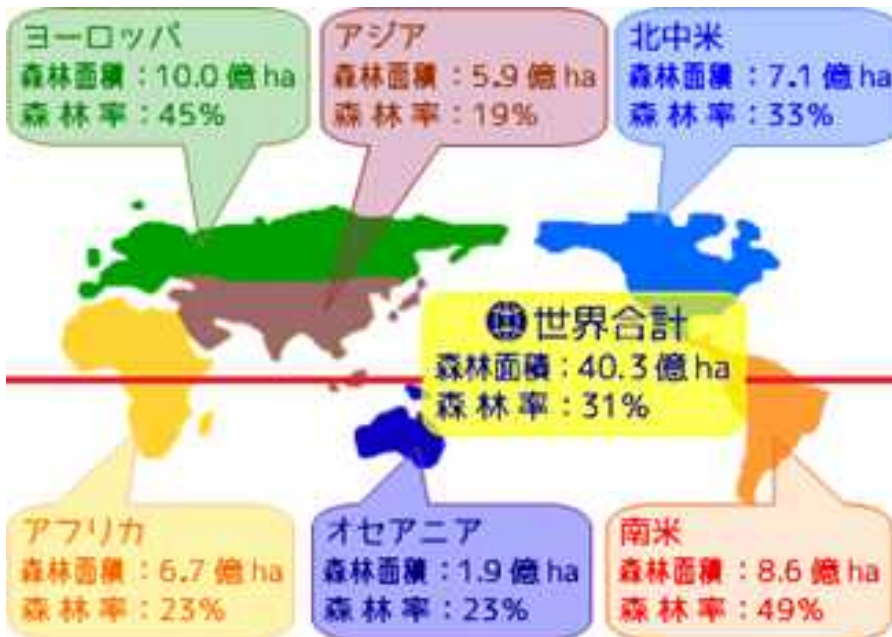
ヨーロッパ
森林面積：10.0 億 ha
森林率：45%

アジア
森林面積：5.9 億 ha
森林率：19%

北中米
森林面積：7.1 億 ha
森林率：33%

世界合計
森林面積：40.3 億 ha
森林率：31%

アフリカ
森林面積：6.7 億 ha
森林率：23%

オセアニア
森林面積：1.9 億 ha
森林率：23%

南米
森林面積：8.6 億 ha
森林率：49%